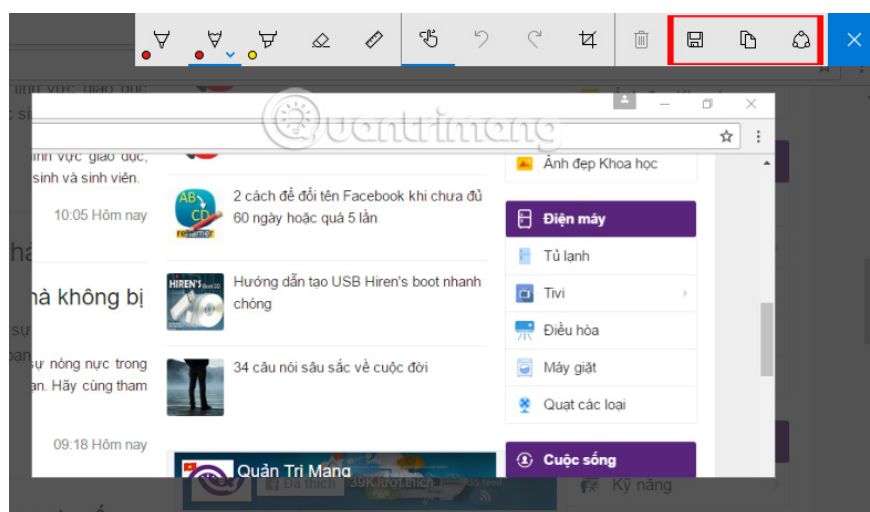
Quantrimang

lĩnh vực giáo dục,
sinh và sinh viên.

10:05 Hôm nay

nhà không bị

sự nóng nực trong
an. Hãy cùng tham

09:18 Hôm nay

2 cách để đổi tên Facebook khi chưa đủ 60 ngày hoặc quá 5 lần

Hướng dẫn tạo USB Hiren's boot nhanh chóng

34 câu nói sâu sắc về cuộc đời

Quản Trị Mạng

Đã thích 39K lượt thích

Ảnh đẹp Khoa học

Điện máy

Tủ lạnh

Tivi

Điều hòa

Máy giặt

Quạt các loại

Cuộc sống

Kỹ năng